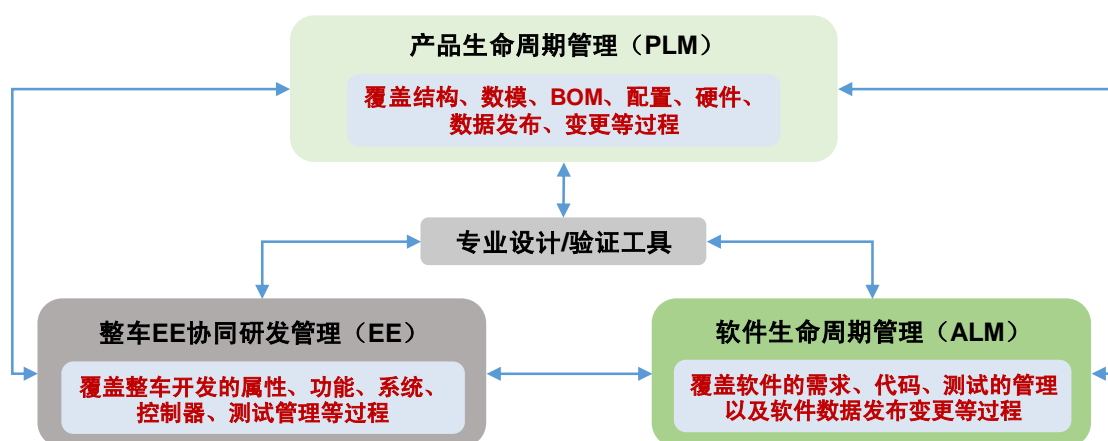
产品生命周期管理（PLM）

覆盖结构、数模、BOM、配置、硬件、数据发布、变更等过程

专业设计/验证工具

整车EE协同研发管理（EE）

覆盖整车开发的属性、功能、系统、控制器、测试管理等过程

软件生命周期管理（ALM）

覆盖软件的需求、代码、测试的管理以及软件数据发布变更等过程